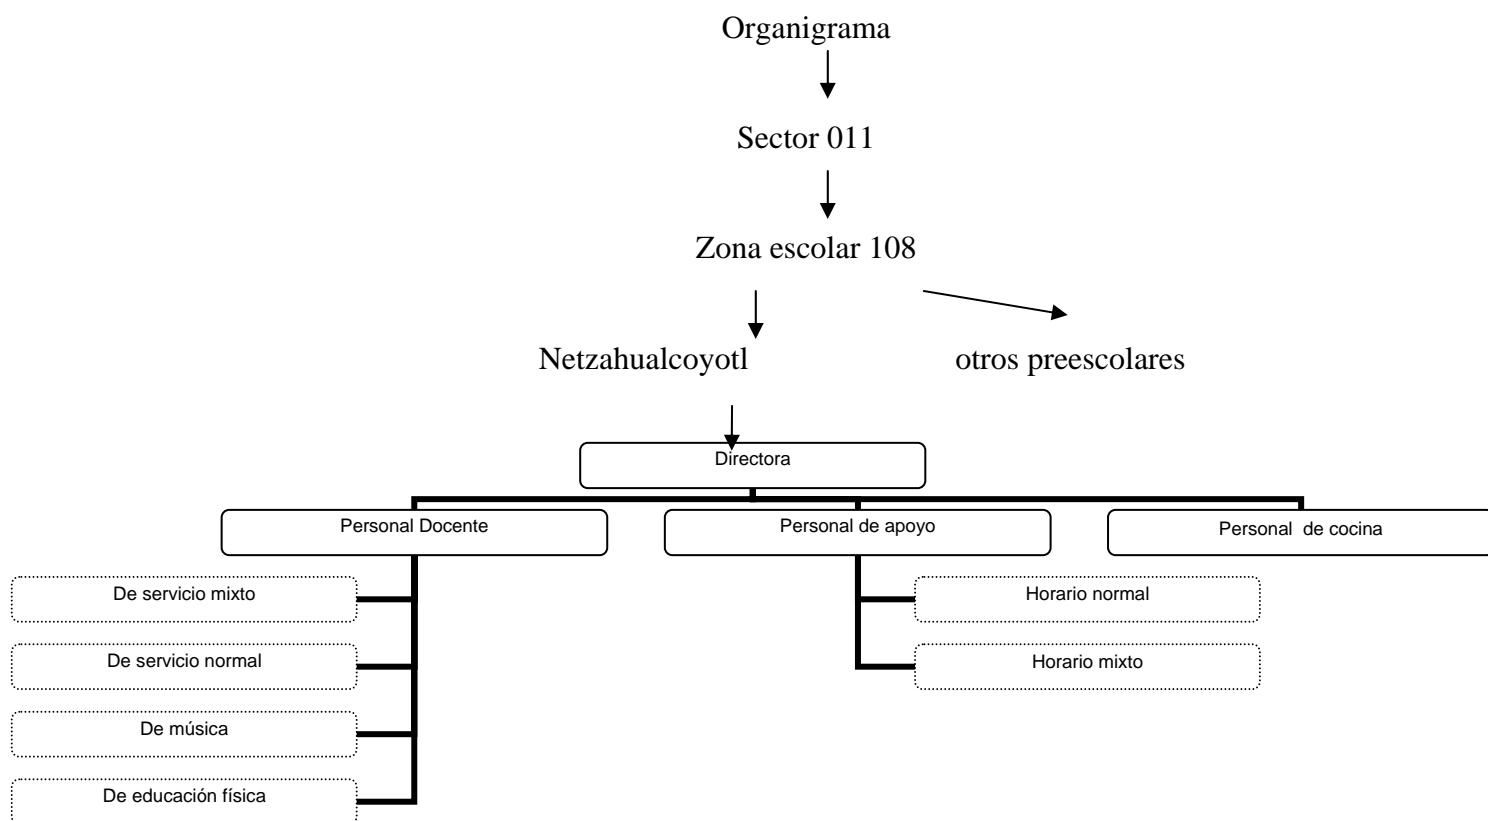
Organigrama

Sector 011

Zona escolar 108

Netzahualcoyotl

otros preescolares

Directora

Personal Docente

Personal de apoyo

Personal de cocina

De servicio mixto

De servicio normal

De música

De educación física

Horario normal

Horario mixto